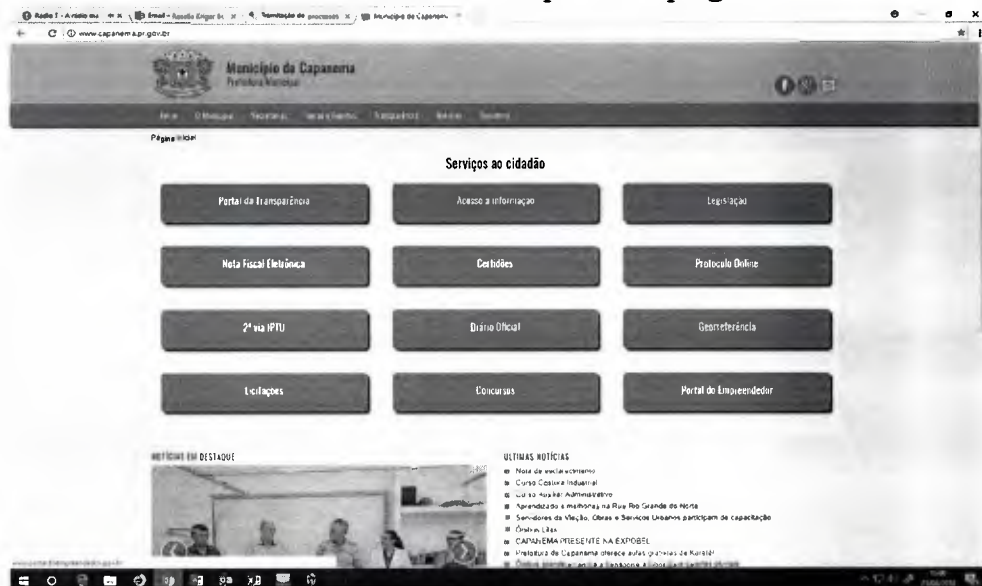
Radio T - A rádio ma | Email - | Tramitação de processos | Município de Capanema

www.capanema.pr.gov.br

Município de Capanema
Prefeitura Municipal

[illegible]

Página Inicial

Serviços ao cidadão

Portal da Transparência

Acesso à informação

Legislação

Nota Fiscal Eletrônica

Certidões

Protocolo Online

2ª via IPTU

Diário Oficial

Georreferência

Licitações

Concursos

Portal do Empreendedor

NOTÍCIAS EM DESTAQUE

ULTIMAS NOTÍCIAS

Nota de esclarecimento
Curso Costura Industrial
Curso Auxiliar Administrativo
Aprendizado e melhorias na Rua Rio Grande do Norte
Servidores da Viação, Obras e Serviços Urbanos participam de capacitação
Ônibus Lilás
CAPANEMA PRESENTE NA EXPOBEL
Prefeitura de Capanema oferece aulas gratuitas de Kung Fu
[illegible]

www.portaldoempreendedor.gov.br